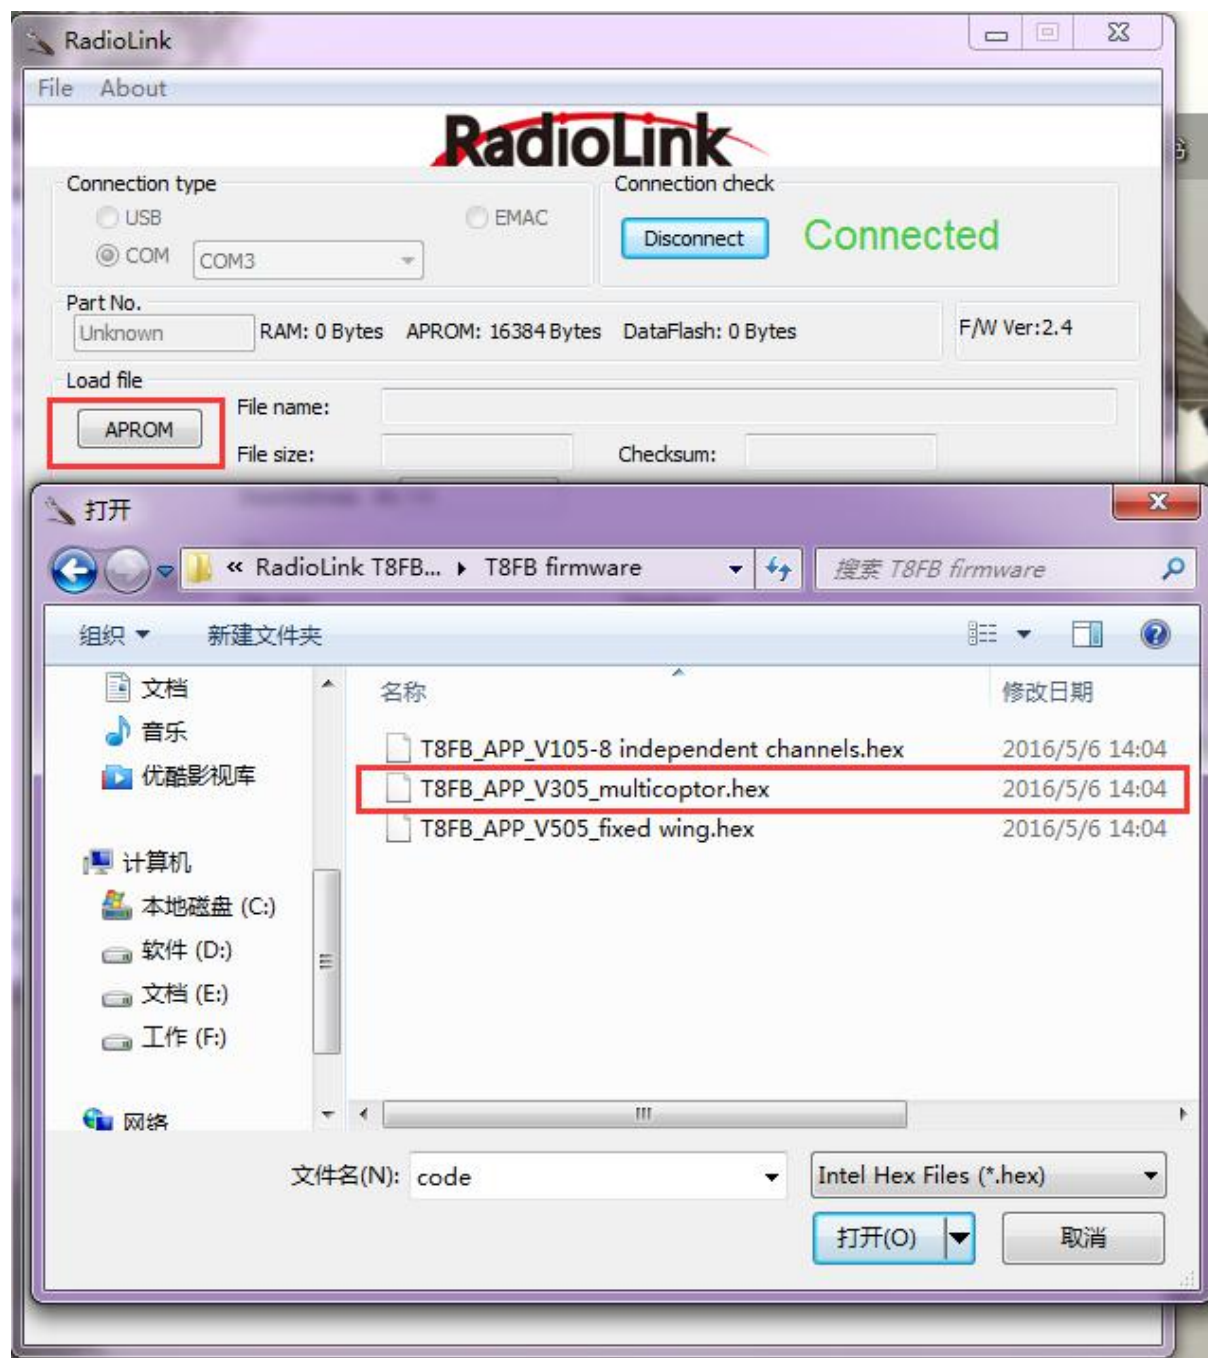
RadioLink

File About

RadioLink

Connection type

USB

EMAC

COM COM3

Connection check

Disconnect

Connected

Part No.

Unknown

RAM: 0 Bytes APROM: 16384 Bytes DataFlash: 0 Bytes

F/W Ver:2.4

Load file

APROM

File name:

File size:

Checksum:

打开

« RadioLink T8FB... ▸ T8FB firmware

搜索 T8FB firmware

组织 ▾ 新建文件夹

文档

音乐

优酷影视库

计算机

本地磁盘 (C:)

软件 (D:)

文档 (E:)

工作 (F:)

网络

名称

修改日期

T8FB_APP_V105-8 independent channels.hex 2016/5/6 14:04

T8FB_APP_V305_multicoptor.hex 2016/5/6 14:04

T8FB_APP_V505_fixed wing.hex 2016/5/6 14:04

文件名(N): code

Intel Hex Files (*.hex)

打开(O)

取消